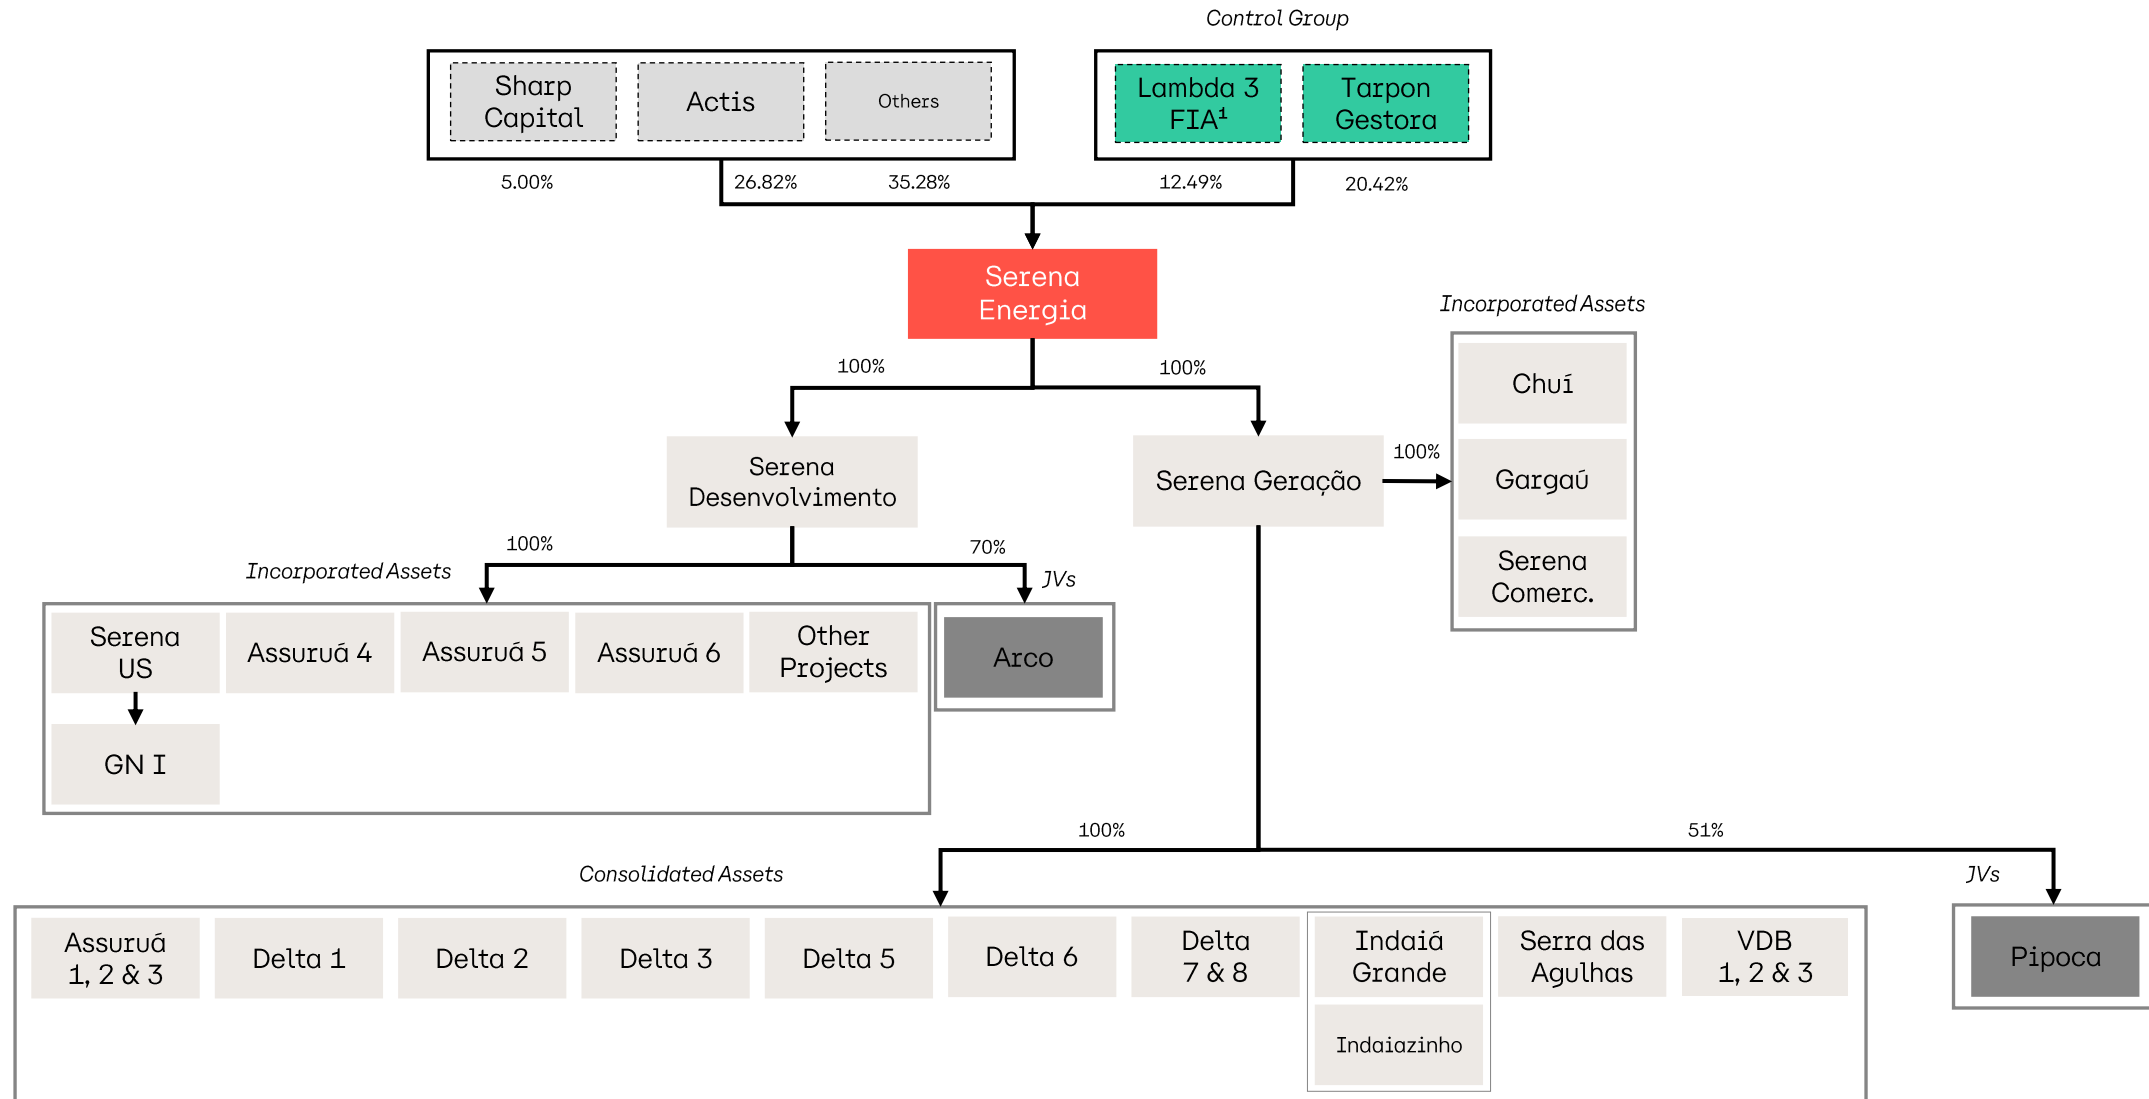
Control Group

Sharp Capital

Actis

Others

Lambda 3 FIA¹

Tarpon Gestora

5.00%

26.82%

35.28%

12.49%

20.42%

Serena Energia

100%

100%

Incorporated Assets

Serena Desenvolvimento

Serena Geração

100%

Chuí

Gargaú

Serena Comerc.

100%

70%

Incorporated Assets

JVs

Serena US

GN I

Assuruá 4

Assuruá 5

Assuruá 6

Other Projects

Arco

100%

51%

Consolidated Assets

JVs

Assuruá 1, 2 & 3

Delta 1

Delta 2

Delta 3

Delta 5

Delta 6

Delta 7 & 8

Indaiá Grande

Indaiazinho

Serra das Agulhas

VDB 1, 2 & 3

Pipoca